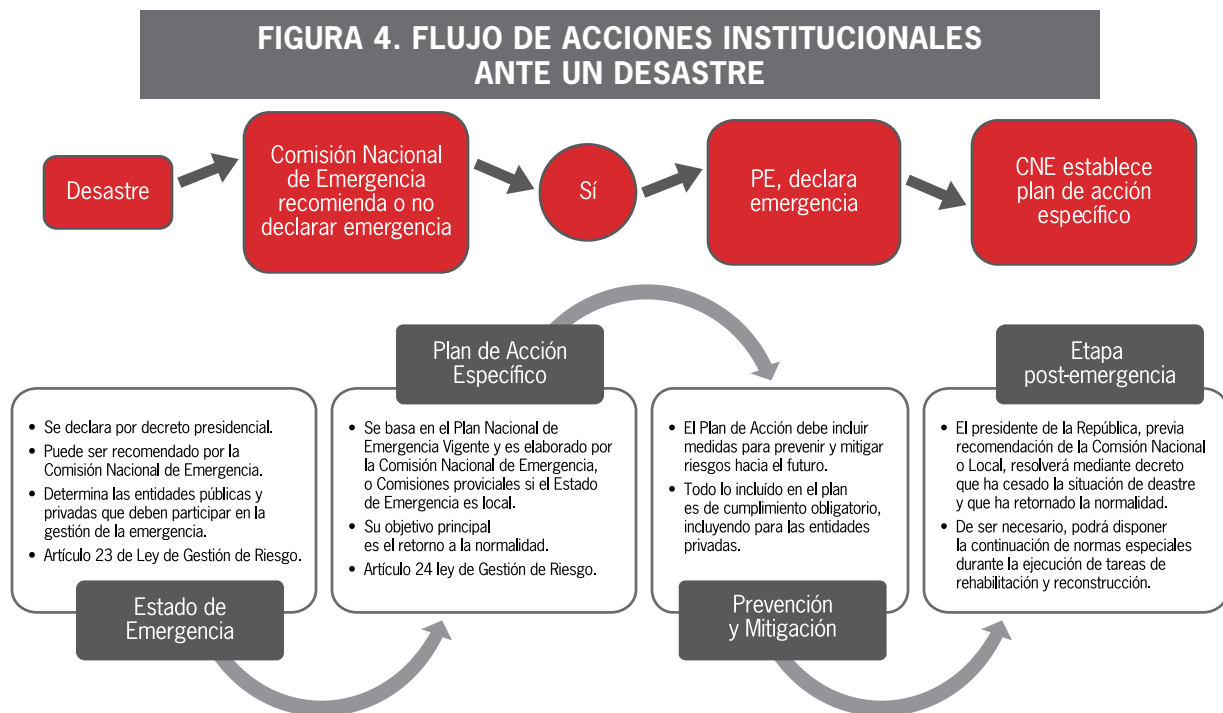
FIGURA 4. FLUJO DE ACCIONES INSTITUCIONALES ANTE UN DESASTRE

Desastre

Comisión Nacional de Emergencia recomienda o no declarar emergencia

Sí

PE, declara emergencia

CNE establece plan de acción específico

Plan de Acción Específico

Etapa post-emergencia

• Se declara por decreto presidencial.
• Puede ser recomendado por la Comisión Nacional de Emergencia.
• Determina las entidades públicas y privadas que deben participar en la gestión de la emergencia.
• Artículo 23 de Ley de Gestión de Riesgo.

Estado de Emergencia

• Se basa en el Plan Nacional de Emergencia Vigente y es elaborado por la Comisión Nacional de Emergencia, o Comisiones proviciales si el Estado de Emergencia es local.
• Su objetivo principal es el retorno a la normalidad.
• Artículo 24 ley de Gestión de Riesgo.

• El Plan de Acción debe incluir medidas para prevenir y mitigar riesgos hacia el futuro.
• Todo lo incluído en el plan es de cumplimiento obligatorio, incluyendo para las entidades privadas.

Prevención y Mitigación

• El presidente de la República, previa recomendación de la Comsión Nacional o Local, resolverá mediante decreto que ha cesado la situación de deastre y que ha retornado la normalidad.
• De ser necesario, podrá disponer la continuación de normas especiales durante la ejecución de tareas de rehabilitación y reconstrucción.